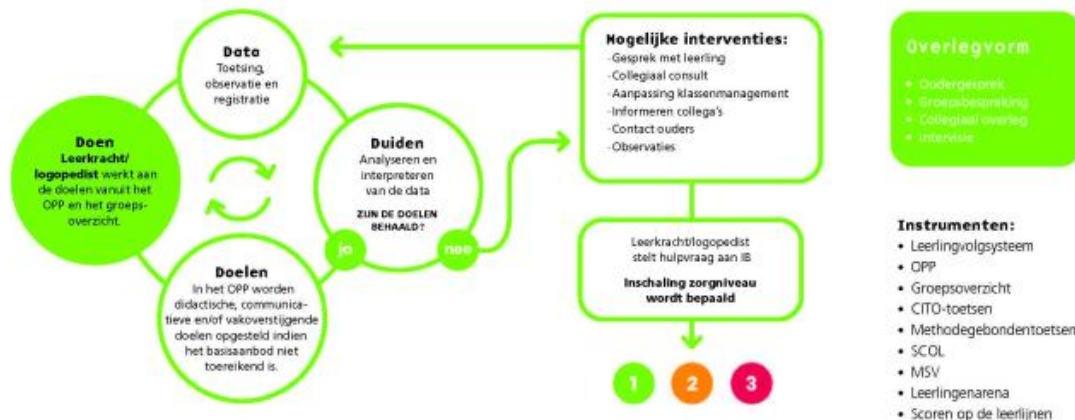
**Data**
Toetsing, observatie en registratie

**Doen**
**Leerkracht/logopedist** werkt aan de doelen vanuit het OPP en het groepsoverzicht.

**Duiden**
Analyseren en interpreteren van de data

ZIJN DE DOELEN BEHAALD?

ja

nee

**Doelen**
In het OPP worden didactische, communicatieve en/of vakoverstijgende doelen opgesteld indien het basisaanbod niet toereikend is.

**Mogelijke interventies:**
-Gesprek met leerling
-Collegiaal consult
-Aanpassing klassenmanagement
-Informeren collega's
-Contact ouders
-Observaties

Leerkracht/logopedist stelt hulpvraag aan IB

**Inschaling zorgniveau wordt bepaald**

1
2
3

Overlegvorm
• Oudergesprek
• Groepsbespreking
• Collegiaal overleg
• Intervisie

**Instrumenten:**
• Leerlingvolgsysteem
• OPP
• Groepsoverzicht
• CITO-toetsen
• Methodegebondentoetsen
• SCOL
• MSV
• Leerlingenarena
• Scoren op de leerlijnen